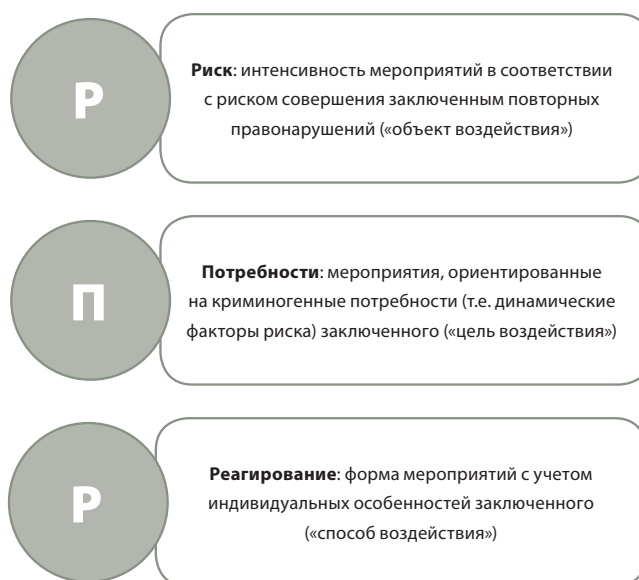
Р

**Риск**: интенсивность мероприятий в соответствии с риском совершения заключенным повторных правонарушений («объект воздействия»)

П

**Потребности**: мероприятия, ориентированные на криминогенные потребности (т.е. динамические факторы риска) заключенного («цель воздействия»)

Р

**Реагирование**: форма мероприятий с учетом индивидуальных особенностей заключенного («способ воздействия»)